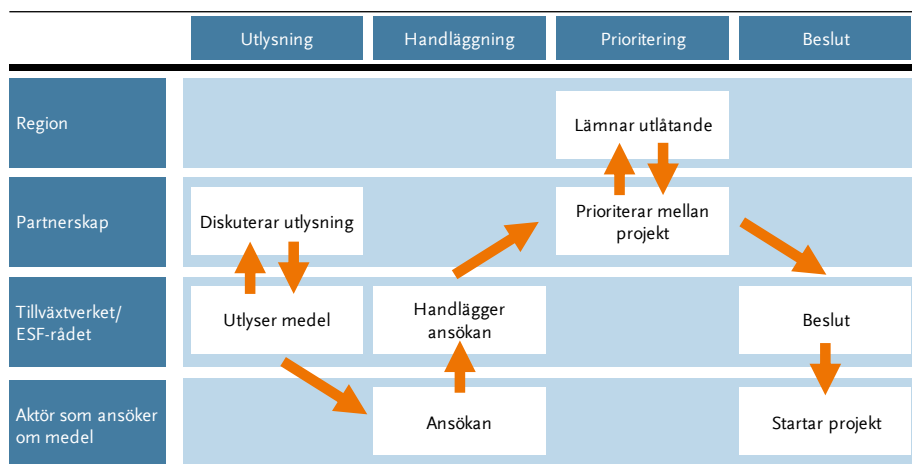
Utlysning
Handläggning
Prioritering
Beslut

Region
Lämnar utlåtande

Partnerskap
Diskuterar utlysning
Prioriterar mellan projekt

Tillväxtverket/ ESF-rådet
Utlyser medel
Handlägger ansökan
Beslut

Aktör som ansöker om medel
Ansökan
Startar projekt